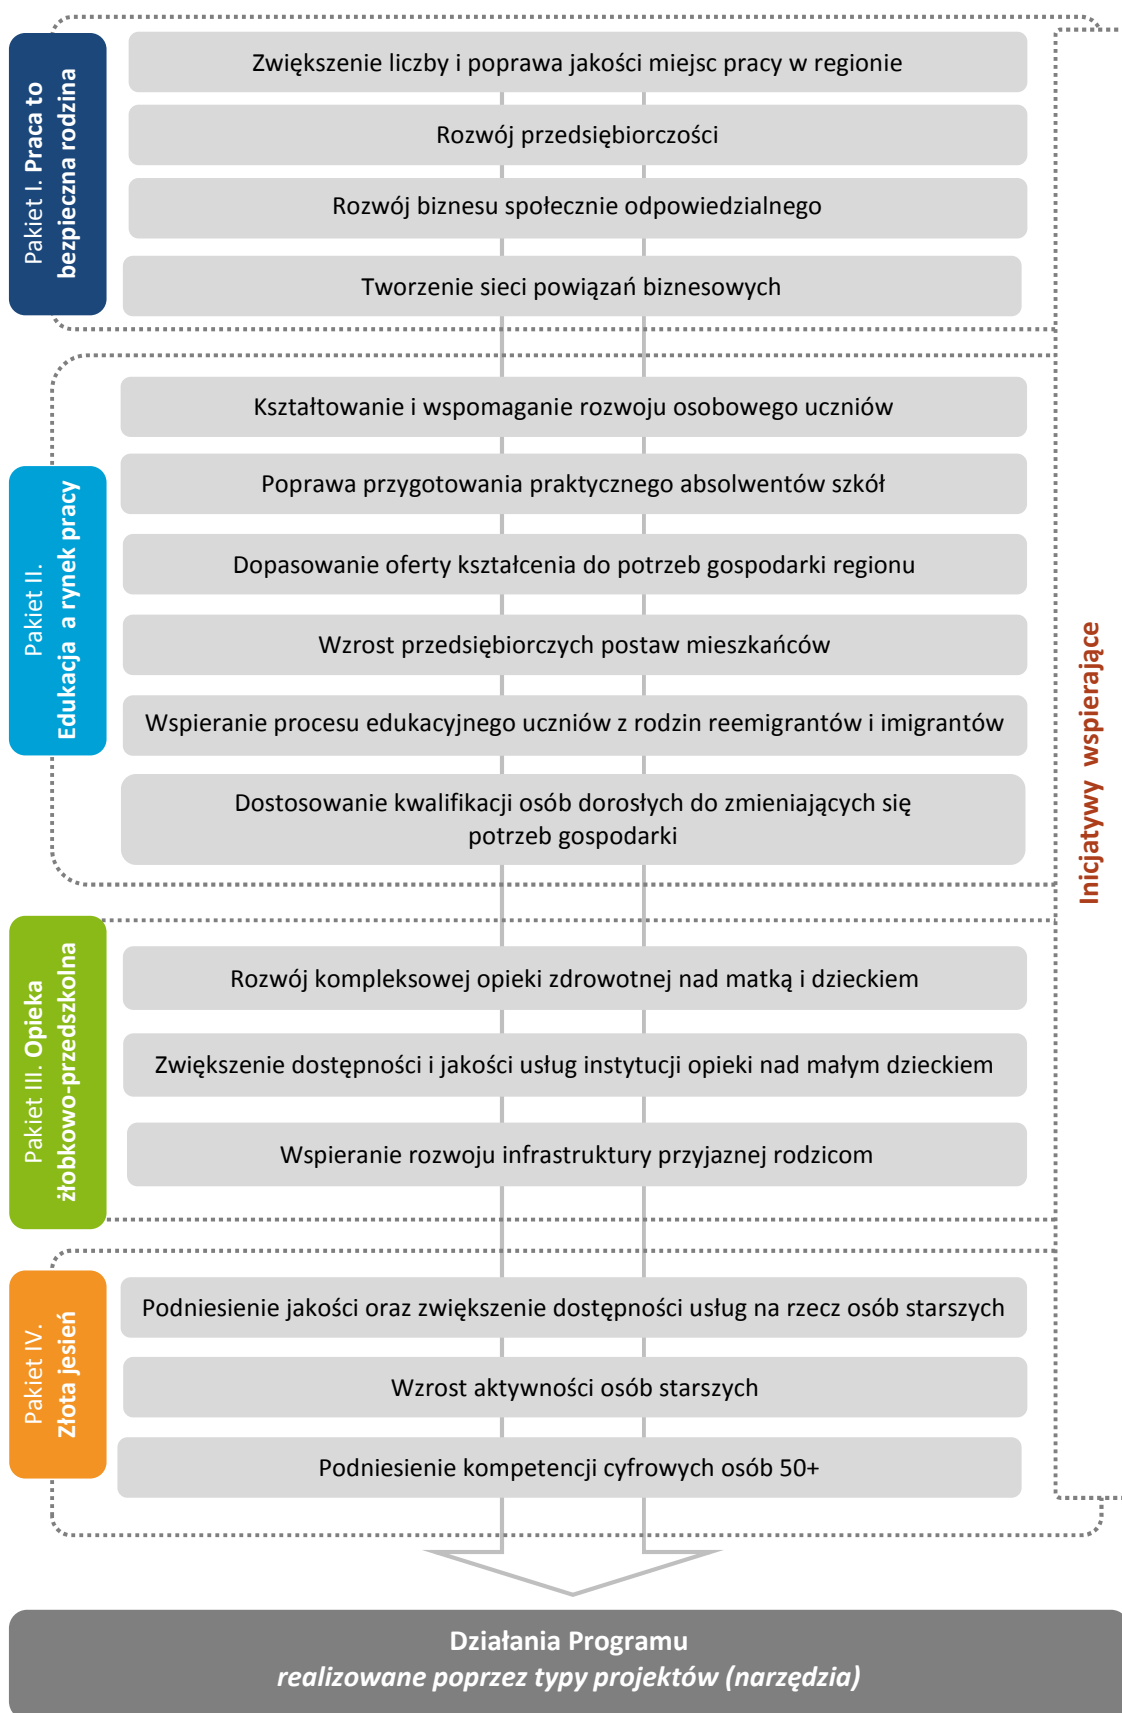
Pakiet I. Praca to bezpieczna rodzina

Zwiększenie liczby i poprawa jakości miejsc pracy w regionie

Rozwój przedsiębiorczości

Rozwój biznesu społecznie odpowiedzialnego

Tworzenie sieci powiązań biznesowych

Pakiet II. Edukacja a rynek pracy

Kształtowanie i wspomaganie rozwoju osobowego uczniów

Poprawa przygotowania praktycznego absolwentów szkół

Dopasowanie oferty kształcenia do potrzeb gospodarki regionu

Wzrost przedsiębiorczych postaw mieszkańców

Wspieranie procesu edukacyjnego uczniów z rodzin reemigrantów i imigrantów

Dostosowanie kwalifikacji osób dorosłych do zmieniających się potrzeb gospodarki

Pakiet III. Opieka żłobkowo-przedszkolna

Rozwój kompleksowej opieki zdrowotnej nad matką i dzieckiem

Zwiększenie dostępności i jakości usług instytucji opieki nad małym dzieckiem

Wspieranie rozwoju infrastruktury przyjaznej rodzicom

Pakiet IV. Złota jesień

Podniesienie jakości oraz zwiększenie dostępności usług na rzecz osób starszych

Wzrost aktywności osób starszych

Podniesienie kompetencji cyfrowych osób 50+

Inicjatywy wspierające

Działania Programu
*realizowane poprzez typy projektów (narzędzia)*